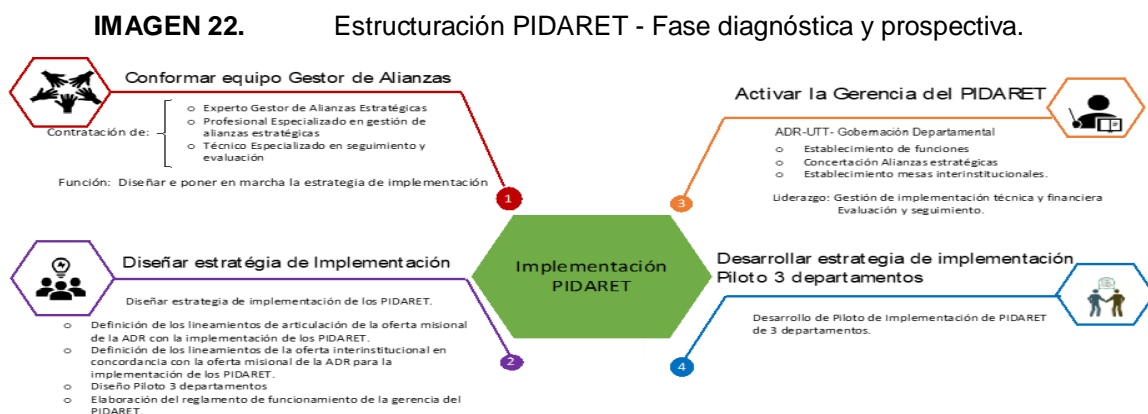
**IMAGEN 22.** Estructuración PIDARET - Fase diagnóstica y prospectiva.

Conformar equipo Gestor de Alianzas

Contratación de:
- Experto Gestor de Alianzas Estratégicas
- Profesional Especializado en gestión de alianzas estratégicas
- Técnico Especializado en seguimiento y evaluación

Función: Diseñar e poner en marcha la estrategia de implementación

1

Activar la Gerencia del PIDARET

ADR-UTT- Gobernación Departamental
- Establecimiento de funciones
- Concertación Alianzas estratégicas
- Establecimiento mesas interinstitucionales.

Liderazgo: Gestión de implementación técnica y financiera
Evaluación y seguimiento.

3

Implementación PIDARET

Diseñar estratégia de Implementación

Diseñar estrategia de implementación de los PIDARET.
- Definición de los lineamientos de articulación de la oferta misional de la ADR con la implementación de los PIDARET.
- Definición de los lineamientos de la oferta interinstitucional en concordancia con la oferta misional de la ADR para la implementación de los PIDARET.
- Diseño Piloto 3 departamentos
- Elaboración del reglamento de funcionamiento de la gerencia del PIDARET.

2

Desarrollar estrategia de implementación Piloto 3 departamentos

Desarrollo de Piloto de Implementación de PIDARET de 3 departamentos.

4